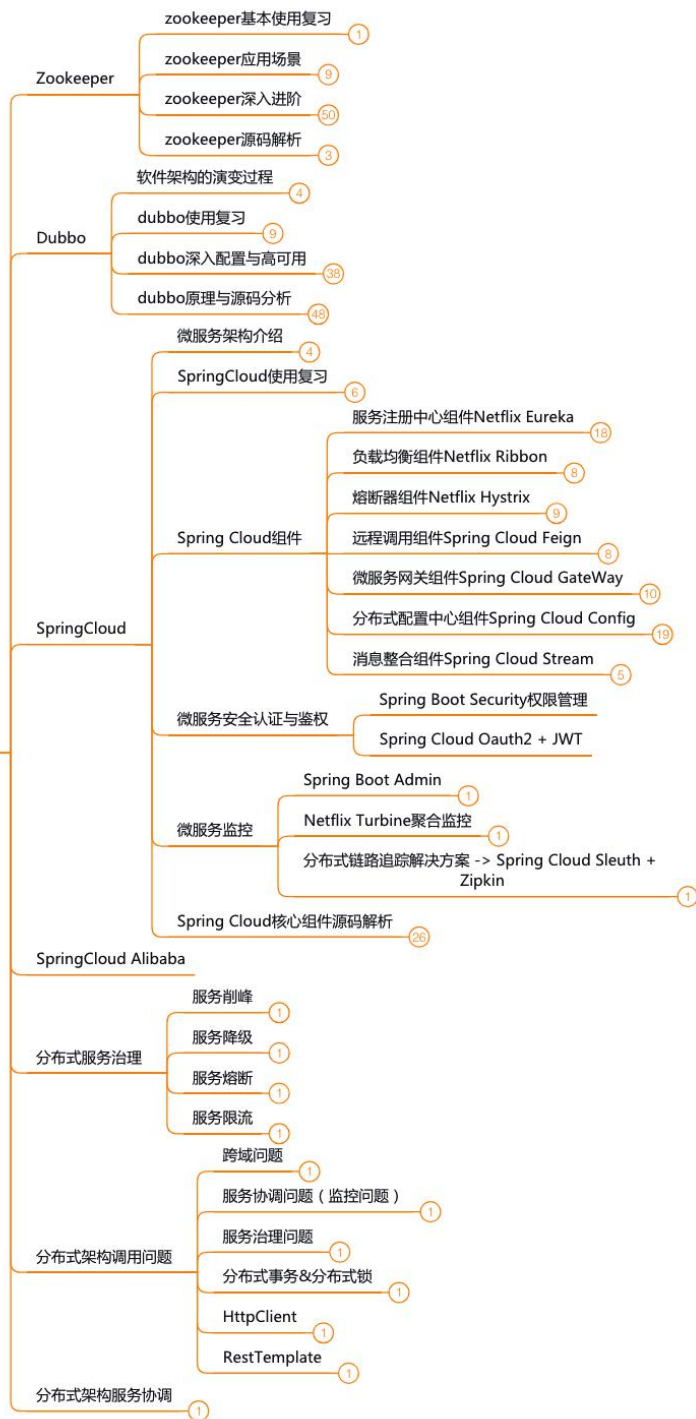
Zookeeper
zookeeper基本使用复习
1
zookeeper应用场景
9
zookeeper深入进阶
50
zookeeper源码解析
3

Dubbo
软件架构的演变过程
4
dubbo使用复习
9
dubbo深入配置与高可用
38
dubbo原理与源码分析
48

SpringCloud
微服务架构介绍
4
SpringCloud使用复习
6
Spring Cloud组件
服务注册中心组件Netflix Eureka
18
负载均衡组件Netflix Ribbon
8
熔断器组件Netflix Hystrix
9
远程调用组件Spring Cloud Feign
8
微服务网关组件Spring Cloud GateWay
10
分布式配置中心组件Spring Cloud Config
19
消息整合组件Spring Cloud Stream
5
微服务安全认证与鉴权
Spring Boot Security权限管理
Spring Cloud Oauth2 + JWT
微服务监控
Spring Boot Admin
1
Netflix Turbine聚合监控
1
分布式链路追踪解决方案 -> Spring Cloud Sleuth + Zipkin
1
Spring Cloud核心组件源码解析
26

SpringCloud Alibaba

分布式服务治理
服务削峰
1
服务降级
1
服务熔断
1
服务限流
1

分布式架构调用问题
跨域问题
1
服务协调问题（监控问题）
1
服务治理问题
1
分布式事务&分布式锁
1
HttpClient
1
RestTemplate
1

分布式架构服务协调
1